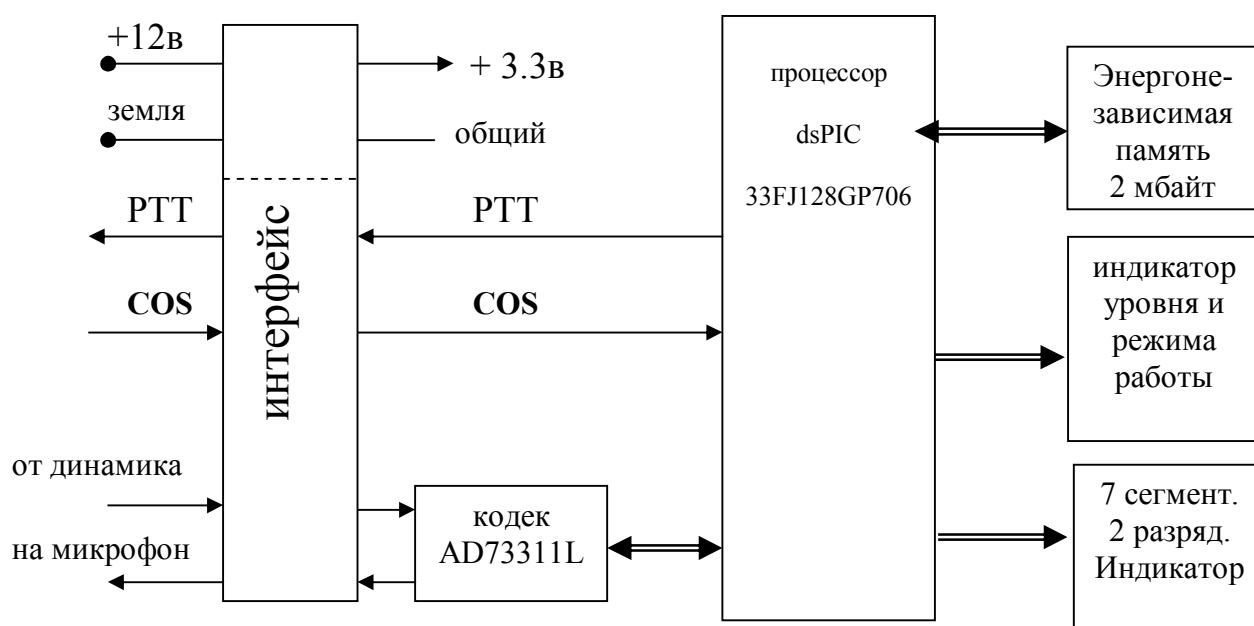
+12в

земля

+ 3.3в

общий

PTT

интерфейс

PTT

COS

COS

от динамика

на микрофон

кодек AD73311L

процессор

dsPIC

33FJ128GP706

Энергонезависимая память 2 мбайт

индикатор уровня и режима работы

7 сегмент. 2 разряд. Индикатор